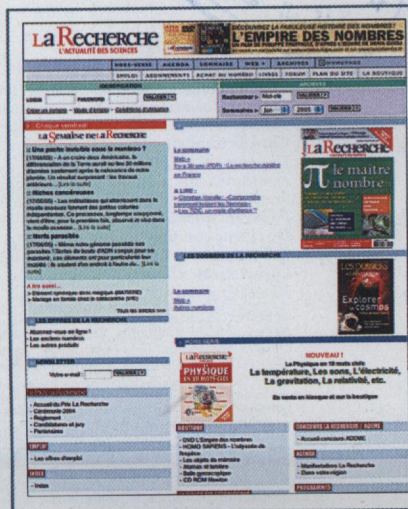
La Recherche
L'ACTUALITÉ DES SCIENCES

DÉCOUVREZ LA FABULEUSE HISTOIRE DES NOMBRES!
L'EMPIRE DES NOMBRES

HORS-SÉRIE | AGENDA | SOMMAIRE | WEB | ARCHIVES | DÉCOUVRIR
EMPLOI | ABONNEMENT | ACHAT AU NUMÉRO | LIVRES | FORUM | PLAN DU SITE | LA BOUTIQUE

IDENTIFICATION
LOGIN | PASSWORD | VALIDER

ARCHIVES
Rechercher : Mot-clé | VALIDER
Sommaires : Jan | 2005 | VALIDER

La Semaine de La Recherche

» Une pointe invisible sous le manteau ?
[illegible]

» Etoiles carnivores
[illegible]

» Brefs parcellaires
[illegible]

Le sommaire

A LIRE :

La Recherche
π le maître nombre

LES DOSSIERS DE LA RECHERCHE
Le sommaire
Explorer le cosmos

LES OFFRES DE LA RECHERCHE
» Abonnez-vous en ligne !
» Les anciens numéros
» Les autres produits

NEWSLETTER
Votre e-mail | VALIDER

HORS-SÉRIE
La Recherche
PHYSIQUE EN 10 MOTS-CLÉS
NOUVEAU !
La Physique en 10 mots clefs
La température, Les sons, L'électricité, La gravitation, La relativité, etc.
En vente en kiosque et sur la boutique

» Accueil du Prix La Recherche
» Cérémonie 2004
» Règlement
» Candidature et jury
» Partenaires

EMPLOI
» Les offres d'emploi

BOUTIQUE
» DVD L'Empire des nombres
» HOMO SAPIENS : L'odyssée de l'espèce
» Les objets du mémoire
» Manuel et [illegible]
» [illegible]
» CD ROM Newton

CONCOURS LA RECHERCHE / ADEME
» Accueil concours ADEME

AGENDA
» Manifestations La Recherche
» Dans votre région

PARTENARIATS